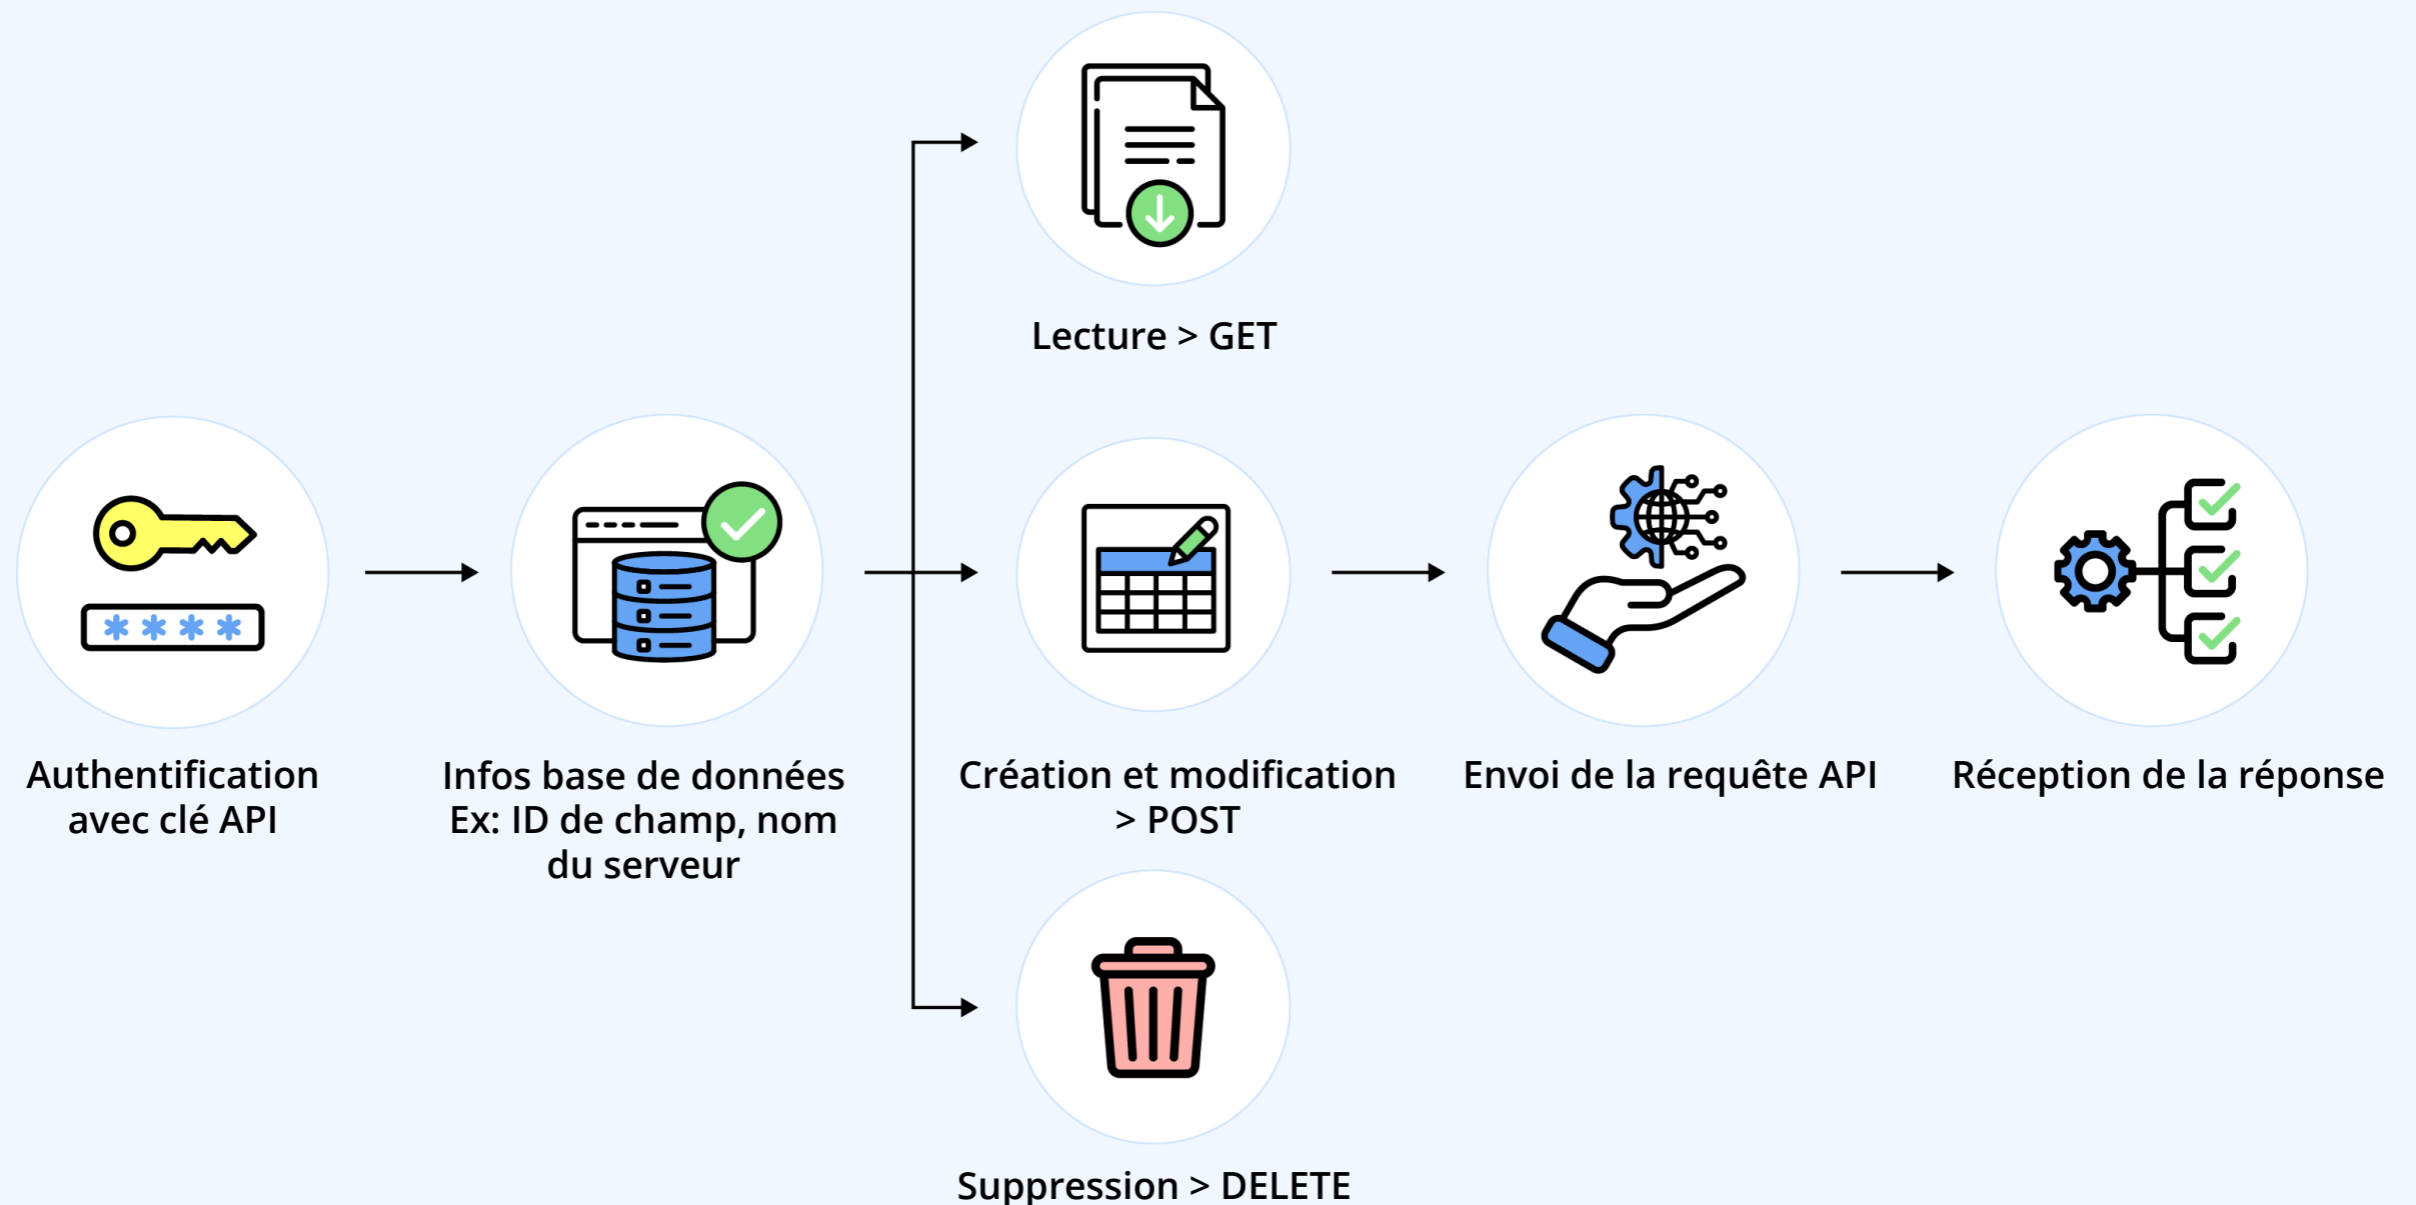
Authentification avec clé API

Infos base de données Ex: ID de champ, nom du serveur

Lecture > GET

Création et modification > POST

Suppression > DELETE

Envoi de la requête API

Réception de la réponse